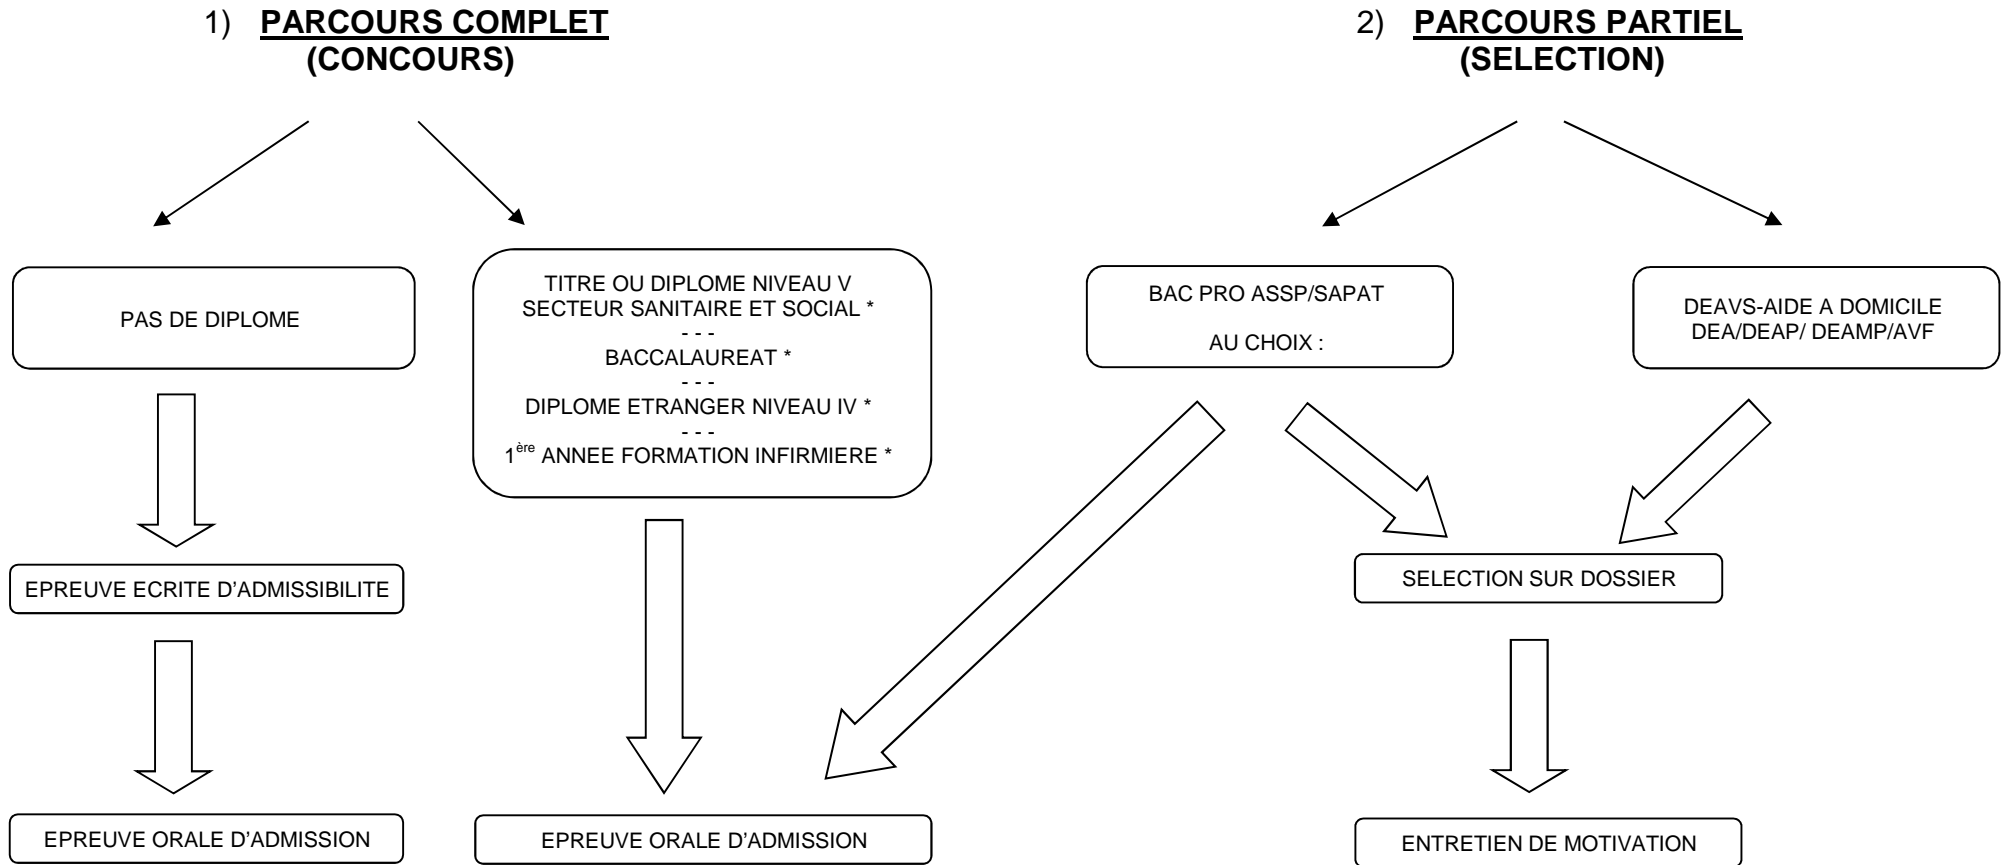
1) **PARCOURS COMPLET**
**(CONCOURS)**

2) **PARCOURS PARTIEL**
**(SELECTION)**

PAS DE DIPLOME

TITRE OU DIPLOME NIVEAU V
SECTEUR SANITAIRE ET SOCIAL *
- - -
BACCALAUREAT *
- - -
DIPLOME ETRANGER NIVEAU IV *
- - -
$1^{ère}$ ANNEE FORMATION INFIRMIERE *

BAC PRO ASSP/SAPAT

AU CHOIX :

DEAVS-AIDE A DOMICILE
DEA/DEAP/ DEAMP/AVF

EPREUVE ECRITE D'ADMISSIBILITE

SELECTION SUR DOSSIER

EPREUVE ORALE D'ADMISSION

EPREUVE ORALE D'ADMISSION

ENTRETIEN DE MOTIVATION